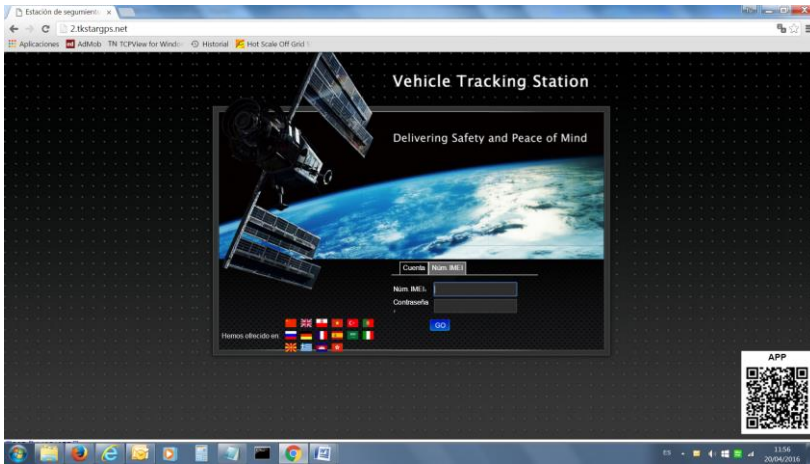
Estación de seguimient ×

2.tkstargps.net

Aplicaciones AdMob TN TCPView for Windo Historial Hot Scale Off Grid

Vehicle Tracking Station

Delivering Safety and Peace of Mind

Cuenta Núm. IMEI

Núm. IMEI:
Contraseña

GO

Hemos ofrecido en:

APP

ES 11:56 20/04/2016